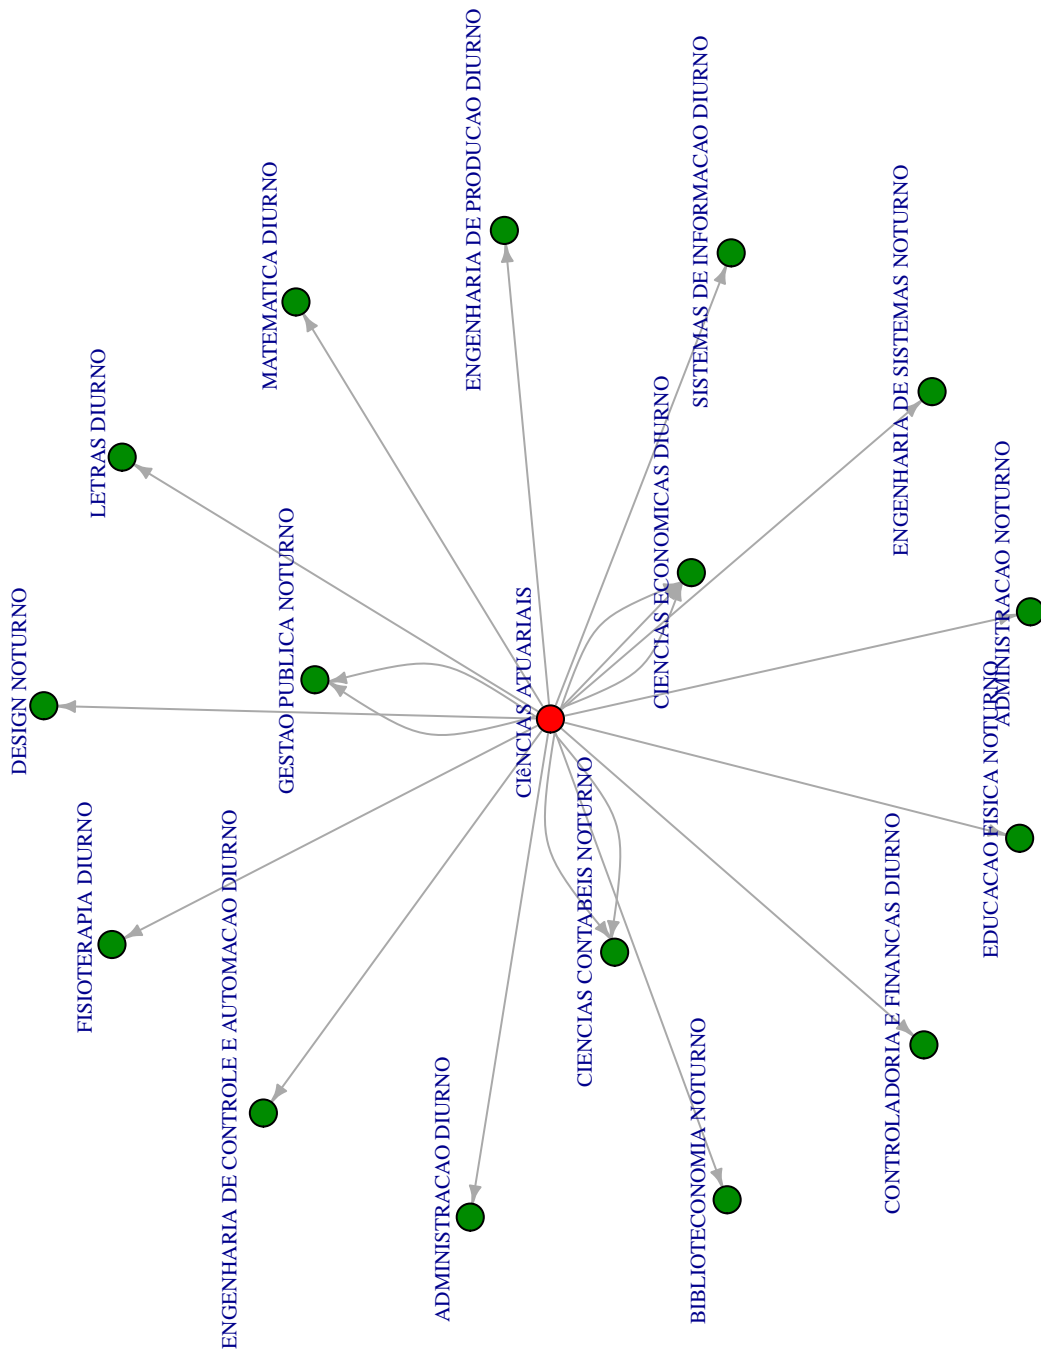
ENGENHARIA DE PRODUCAO DIURNO

SISTEMAS DE INFORMACAO DIURNO

MATEMATICA DIURNO

ENGENHARIA DE SISTEMAS NOTURNO

LETRAS DIURNO

CIENCIAS ECONOMICAS DIURNO

ADMINISTRACAO NOTURNO

GESTAO PUBLICA NOTURNO

DESIGN NOTURNO

CIêNCIAS ATUARIAIS

EDUCACAO FISICA NOTURNO

FISIOTERAPIA DIURNO

ENGENHARIA DE CONTROLE E AUTOMACAO DIURNO

CIENCIAS CONTABEIS NOTURNO

CONTROLADORIA E FINANCAS DIURNO

ADMINISTRACAO DIURNO

BIBLIOTECONOMIA NOTURNO